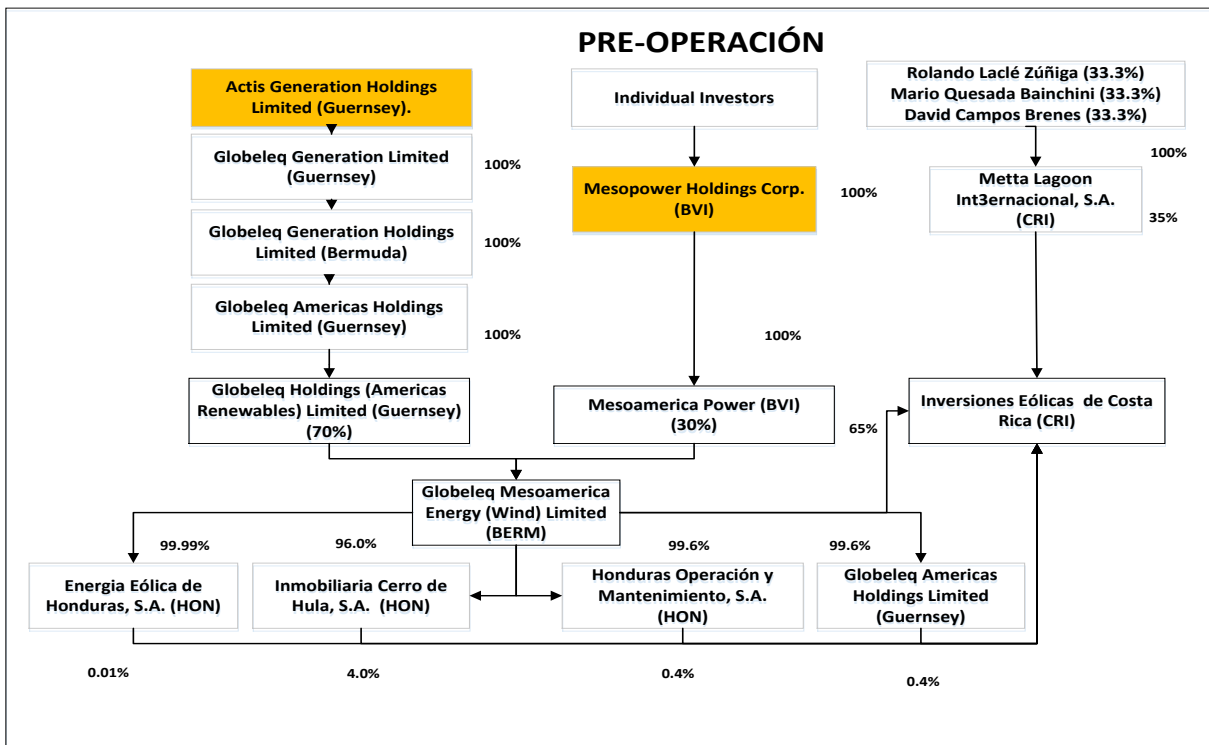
PRE-OPERACIÓN

Actis Generation Holdings Limited (Guernsey).

Globeleq Generation Limited (Guernsey)

100%

Globeleq Generation Holdings Limited (Bermuda)

100%

Globeleq Americas Holdings Limited (Guernsey)

100%

Globeleq Holdings (Americas Renewables) Limited (Guernsey) (70%)

Individual Investors

Mesopower Holdings Corp. (BVI)

100%

100%

Mesoamerica Power (BVI) (30%)

Rolando Laclé Zúñiga (33.3%)
Mario Quesada Bainchini (33.3%)
David Campos Brenes (33.3%)

100%

Metta Lagoon Int3ernacional, S.A. (CRI)

35%

Inversiones Eólicas de Costa Rica (CRI)

65%

Globeleq Mesoamerica Energy (Wind) Limited (BERM)

99.99%

96.0%

99.6%

99.6%

Energia Eólica de Honduras, S.A. (HON)

Inmobiliaria Cerro de Hula, S.A. (HON)

Honduras Operación y Mantenimiento, S.A. (HON)

Globeleq Americas Holdings Limited (Guernsey)

0.01%

4.0%

0.4%

0.4%